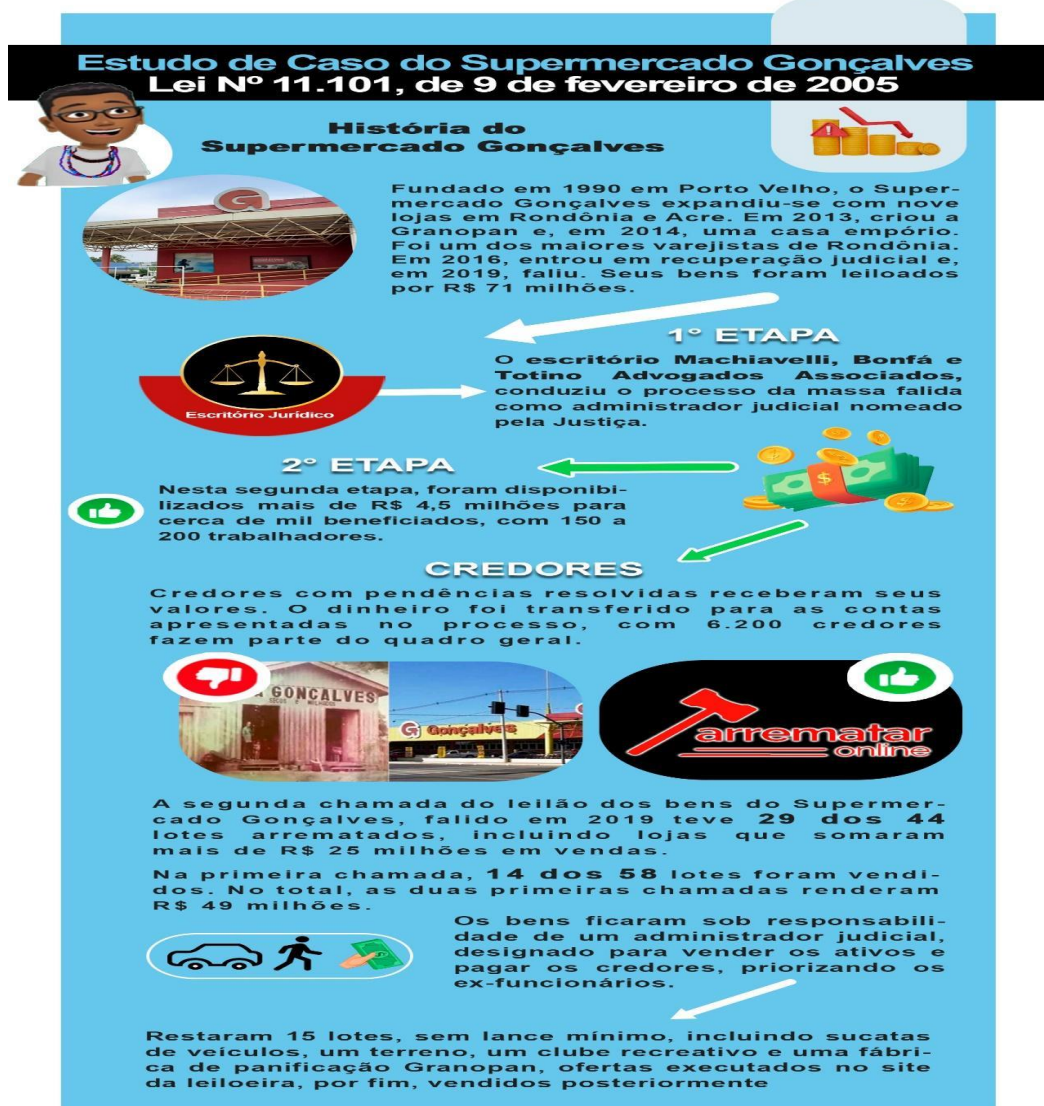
Estudo de Caso do Supermercado Gonçalves
Lei Nº 11.101, de 9 de fevereiro de 2005

História do Supermercado Gonçalves

Fundado em 1990 em Porto Velho, o Supermercado Gonçalves expandiu-se com nove lojas em Rondônia e Acre. Em 2013, criou a Granopan e, em 2014, uma casa empório. Foi um dos maiores varejistas de Rondônia. Em 2016, entrou em recuperação judicial e, em 2019, faliu. Seus bens foram leiloados por R$ 71 milhões.

1° ETAPA

O escritório Machiavelli, Bonfá e Totino Advogados Associados, conduziu o processo da massa falida como administrador judicial nomeado pela Justiça.

Escritório Jurídico

2° ETAPA

Nesta segunda etapa, foram disponibilizados mais de R$ 4,5 milhões para cerca de mil beneficiados, com 150 a 200 trabalhadores.

CREDORES

Credores com pendências resolvidas receberam seus valores. O dinheiro foi transferido para as contas apresentadas no processo, com 6.200 credores fazem parte do quadro geral.

GONÇALVES

Gonçalves

arrematar online

A segunda chamada do leilão dos bens do Supermercado Gonçalves, falido em 2019 teve 29 dos 44 lotes arrematados, incluindo lojas que somaram mais de R$ 25 milhões em vendas.

Na primeira chamada, 14 dos 58 lotes foram vendidos. No total, as duas primeiras chamadas renderam R$ 49 milhões.

Os bens ficaram sob responsabilidade de um administrador judicial, designado para vender os ativos e pagar os credores, priorizando os ex-funcionários.

Restaram 15 lotes, sem lance mínimo, incluindo sucatas de veículos, um terreno, um clube recreativo e uma fábrica de panificação Granopan, ofertas executados no site da leiloeira, por fim, vendidos posteriormente